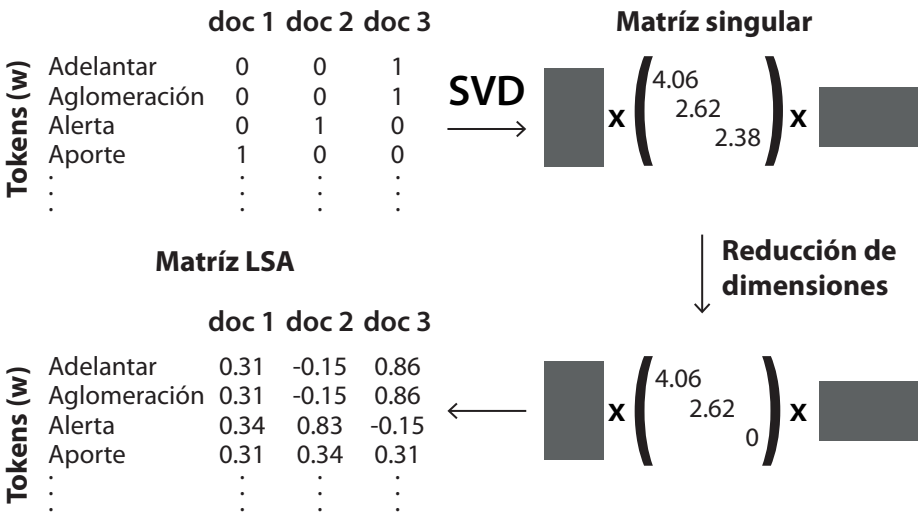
Tokens (w)

| | doc 1 | doc 2 | doc 3 |
|---|---|---|---|
| Adelantar | 0 | 0 | 1 |
| Aglomeración | 0 | 0 | 1 |
| Alerta | 0 | 1 | 0 |
| Aporte | 1 | 0 | 0 |
| ⋮ | ⋮ | ⋮ | ⋮ |

SVD

Matríz singular

x $\begin{pmatrix} 4.06 & & \\ & 2.62 & \\ & & 2.38 \end{pmatrix}$ x

Reducción de dimensiones

x $\begin{pmatrix} 4.06 & & \\ & 2.62 & \\ & & 0 \end{pmatrix}$ x

Matríz LSA

Tokens (w)

| | doc 1 | doc 2 | doc 3 |
|---|---|---|---|
| Adelantar | 0.31 | -0.15 | 0.86 |
| Aglomeración | 0.31 | -0.15 | 0.86 |
| Alerta | 0.34 | 0.83 | -0.15 |
| Aporte | 0.31 | 0.34 | 0.31 |
| ⋮ | ⋮ | ⋮ | ⋮ |